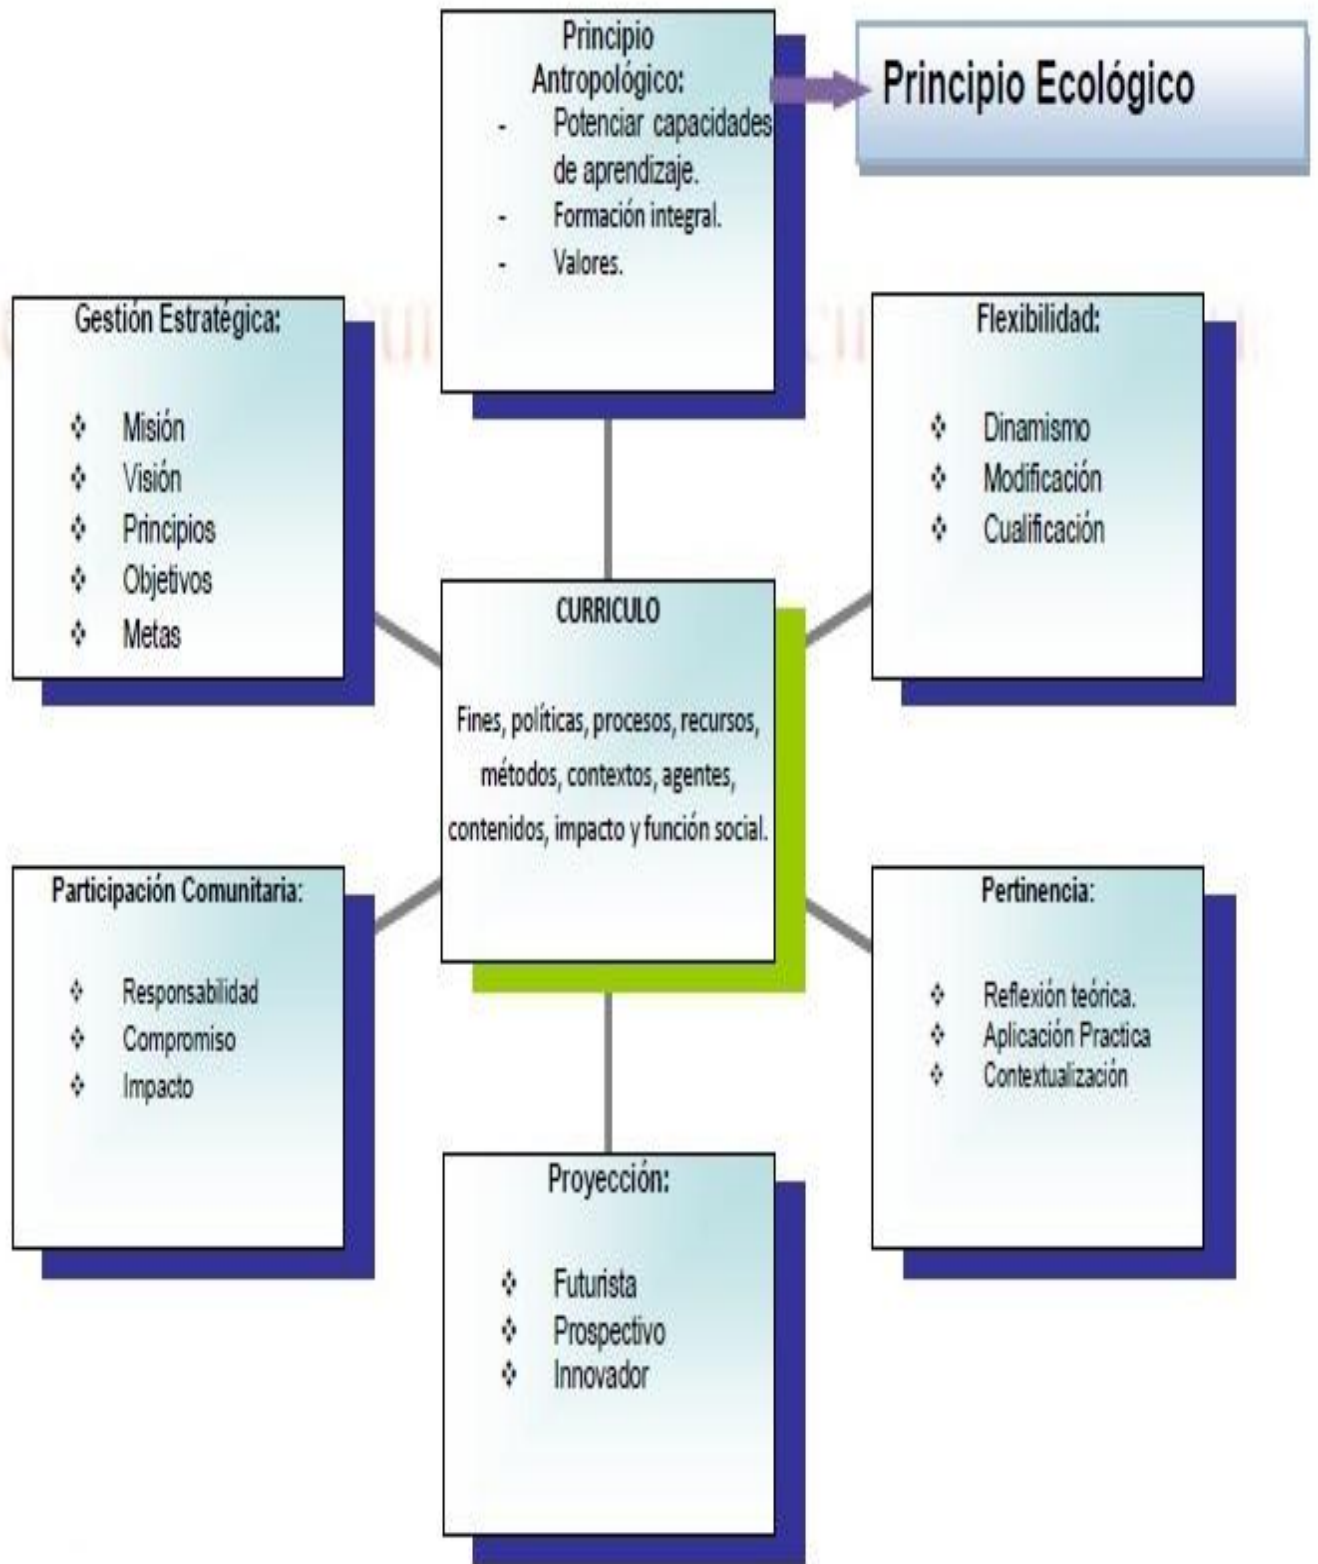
Principio Antropológico:
- Potenciar capacidades de aprendizaje.
- Formación integral.
- Valores.

Principio Ecológico

Gestión Estratégica:
❖ Misión
❖ Visión
❖ Principios
❖ Objetivos
❖ Metas

Flexibilidad:
❖ Dinamismo
❖ Modificación
❖ Cualificación

CURRICULO

Fines, políticas, procesos, recursos, métodos, contextos, agentes, contenidos, impacto y función social.

Participación Comunitaria:
❖ Responsabilidad
❖ Compromiso
❖ Impacto

Pertinencia:
❖ Reflexión teórica.
❖ Aplicación Practica
❖ Contextualización

Proyección:
❖ Futurista
❖ Prospectivo
❖ Innovador